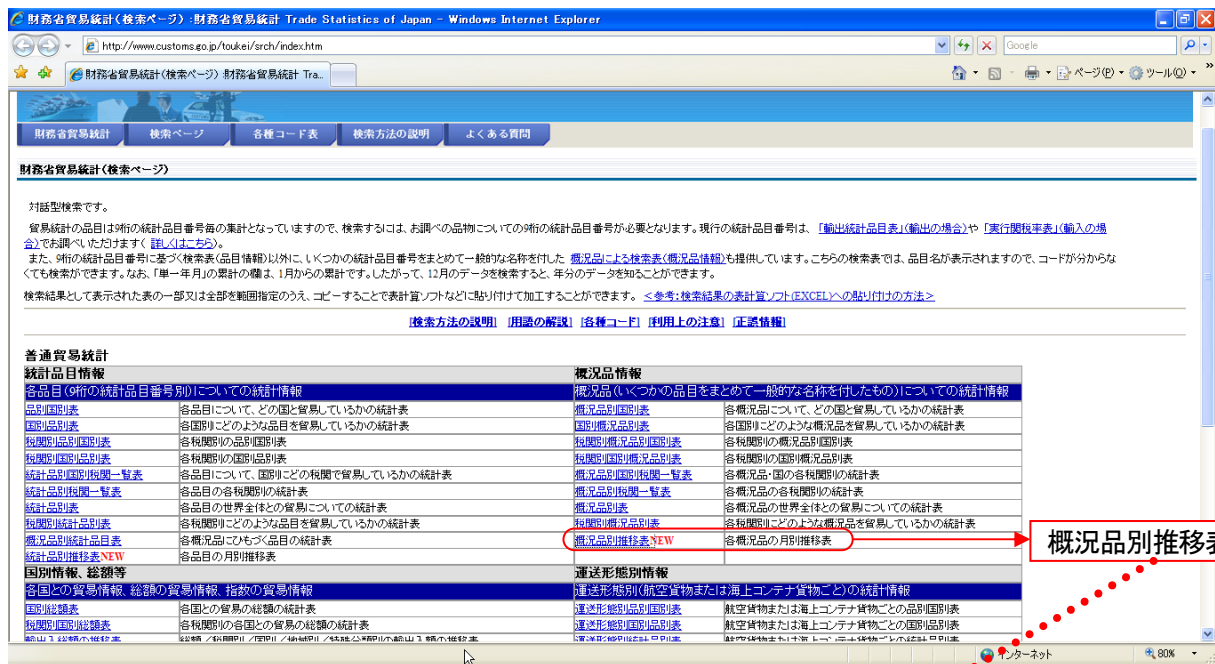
財務省貿易統計(検索ページ):財務省貿易統計 Trade Statistics of Japan - Windows Internet Explorer

http://www.customs.go.jp/toukei/srch/index.htm

Google

財務省貿易統計(検索ページ):財務省貿易統計 Tra...

ページ(P) ツール(O)

財務省貿易統計 | 検索ページ | 各種コード表 | 検索方法の説明 | よくある質問

財務省貿易統計(検索ページ)

対話型検索です。

貿易統計の品目は9桁の統計品目番号毎の集計となっていますので、検索するには、お調べの品物についての9桁の統計品目番号が必要となります。現行の統計品目番号は、「輸出統計品目表」(輸出の場合)や「実行関税率表」(輸入の場合)でお調べいただけます(詳しくはこちら)。

また、9桁の統計品目番号に基づく検索表(品目情報)以外に、いくつかの統計品目番号をまとめて一般的な名称を付けた 概況品による検索表(概況品情報)も提供しています。こちらの検索表では、品目名が表示されますので、コードが分からなくても検索ができます。なお、「単一年月」の累計の欄は、1月からの累計です。したがって、12月のデータを検索すると、年分のデータを知ることができます。

検索結果として表示された表の一部又は全部を範囲指定のうえ、コピーすることで表計算ソフトなどに貼り付けて加工することができます。 <参考:検索結果の表計算ソフト(EXCEL)への貼り付けの方法>

[検索方法の説明] [用語の解説] [各種コード] [利用上の注意] [正誤情報]

普通貿易統計

| 統計品目情報 | | 概況品情報 | |
|---|---|---|---|
| 各品目(9桁の統計品目番号別)についての統計情報 | | 概況品(いくつかの品目をまとめて一般的な名称を付したもの)についての統計情報 | |
| 品別国別表 | 各品目について、どの国と貿易しているかの統計表 | 概況品別国別表 | 各概況品について、どの国と貿易しているかの統計表 |
| 国別品別表 | 各国別にどのような品目を貿易しているかの統計表 | 国別概況品別表 | 各国別にどのような概況品を貿易しているかの統計表 |
| 税関別品別国別表 | 各税関別の品別国別表 | 税関別概況品別国別表 | 各税関別の概況品別国別表 |
| 税関別国別品別表 | 各税関別の国別品別表 | 税関別国別概況品別表 | 各税関別の国別概況品別表 |
| 統計品別国別税関一覧表 | 各品目について、国別にどの税関で貿易しているかの統計表 | 概況品別国別税関一覧表 | 各概況品・国の各税関別の統計表 |
| 統計品別税関一覧表 | 各品目の各税関別の統計表 | 概況品別税関一覧表 | 各概況品の各税関別の統計表 |
| 統計品別表 | 各品目の世界全体との貿易についての統計表 | 概況品別表 | 各概況品の世界全体との貿易についての統計表 |
| 税関別統計品別表 | 各税関別にどのような品目を貿易しているかの統計表 | 税関別概況品別表 | 各税関別にどのような概況品を貿易しているかの統計表 |
| 概況品別統計品目表 | 各概況品にもとづく品目の統計表 | 概況品別推移表NEW | 各概況品の月別推移表 |
| 統計品別推移表NEW | 各品目の月別推移表 | | |
| 国別情報、総額等 | | 運送形態別情報 | |
| 各国との貿易情報、総額の貿易情報、指数の貿易情報 | | 運送形態別(航空貨物または海上コンテナ貨物ごと)の統計情報 | |
| 国別総額表 | 各国との貿易の総額の統計表 | 運送形態別品別国別表 | 航空貨物または海上コンテナ貨物ごとの品別国別表 |
| 税関別国別総額表 | 各税関別の各国との貿易の総額の統計表 | 運送形態別国別品別表 | 航空貨物または海上コンテナ貨物ごとの国別品別表 |
| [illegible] | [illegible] | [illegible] | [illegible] |

概況品別推移表

インターネット

80%